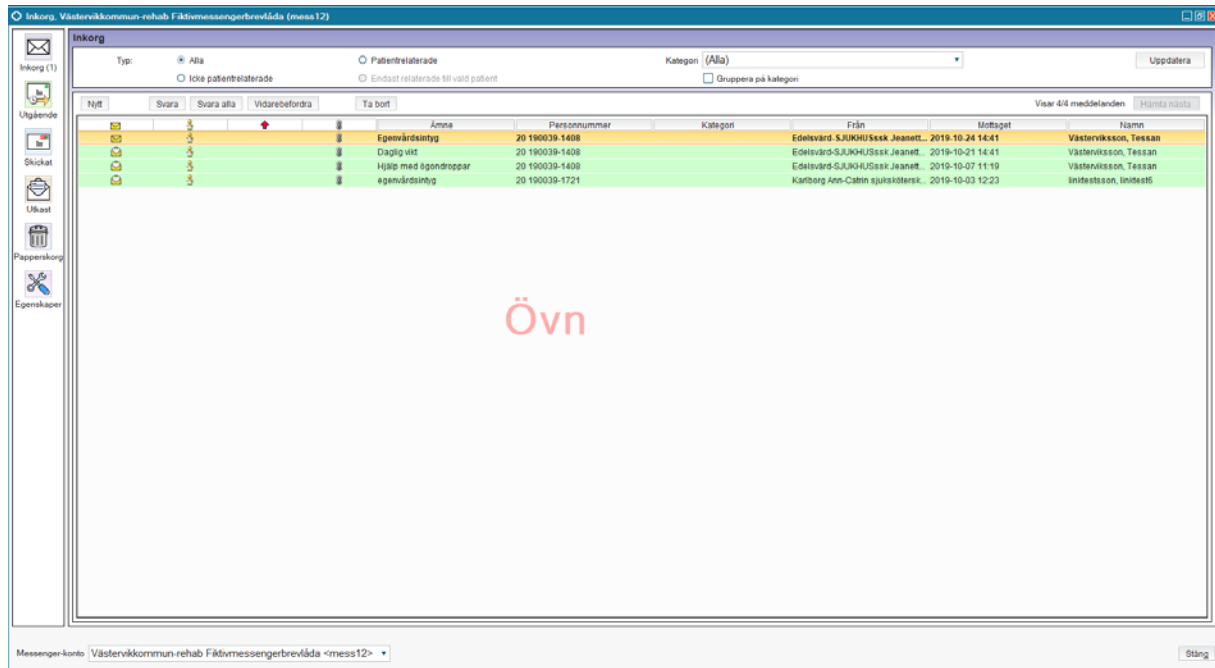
Inkorg, Västervikkommun-rehab Fiktivmessengerbrevlåda (mess12)

Inkorg (1)
Utgående
Skickat
Utkast
Papperskorg
Egenskaper

Inkorg

Typ: Alla
Icke patientrelaterade
Patientrelaterade
Endast relaterade till vald patient
Kategori (Alla)
Gruppera på kategori
Uppdatera

Nytt Svara Svara alla Vidarebefordra Ta bort
Visar 4/4 meddelanden Hämta nästa

| | | | | Ämne | Personnummer | Kategori | Från | Mottaget | Namn |
|---|---|---|---|---|---|---|---|---|---|
| | | | | Egenvårdsintyg | 20 190039-1408 | | Edelsvärd-SJUKHUSssk Jeanett... | 2019-10-24 14:41 | Västerviksson, Tessan |
| | | | | Daglig vikt | 20 190039-1408 | | Edelsvärd-SJUKHUSssk Jeanett... | 2019-10-21 14:41 | Västerviksson, Tessan |
| | | | | Hjälp med ögondroppar | 20 190039-1408 | | Edelsvärd-SJUKHUSssk Jeanett... | 2019-10-07 11:19 | Västerviksson, Tessan |
| | | | | egenvårdsintyg | 20 190039-1721 | | Karlborg Ann-Catrin sjuksköt sk... | 2019-10-03 12:23 | linktestsson, linktest6 |

Övn

Messenger-konto Västervikkommun-rehab Fiktivmessengerbrevlåda <mess12>
Stäng